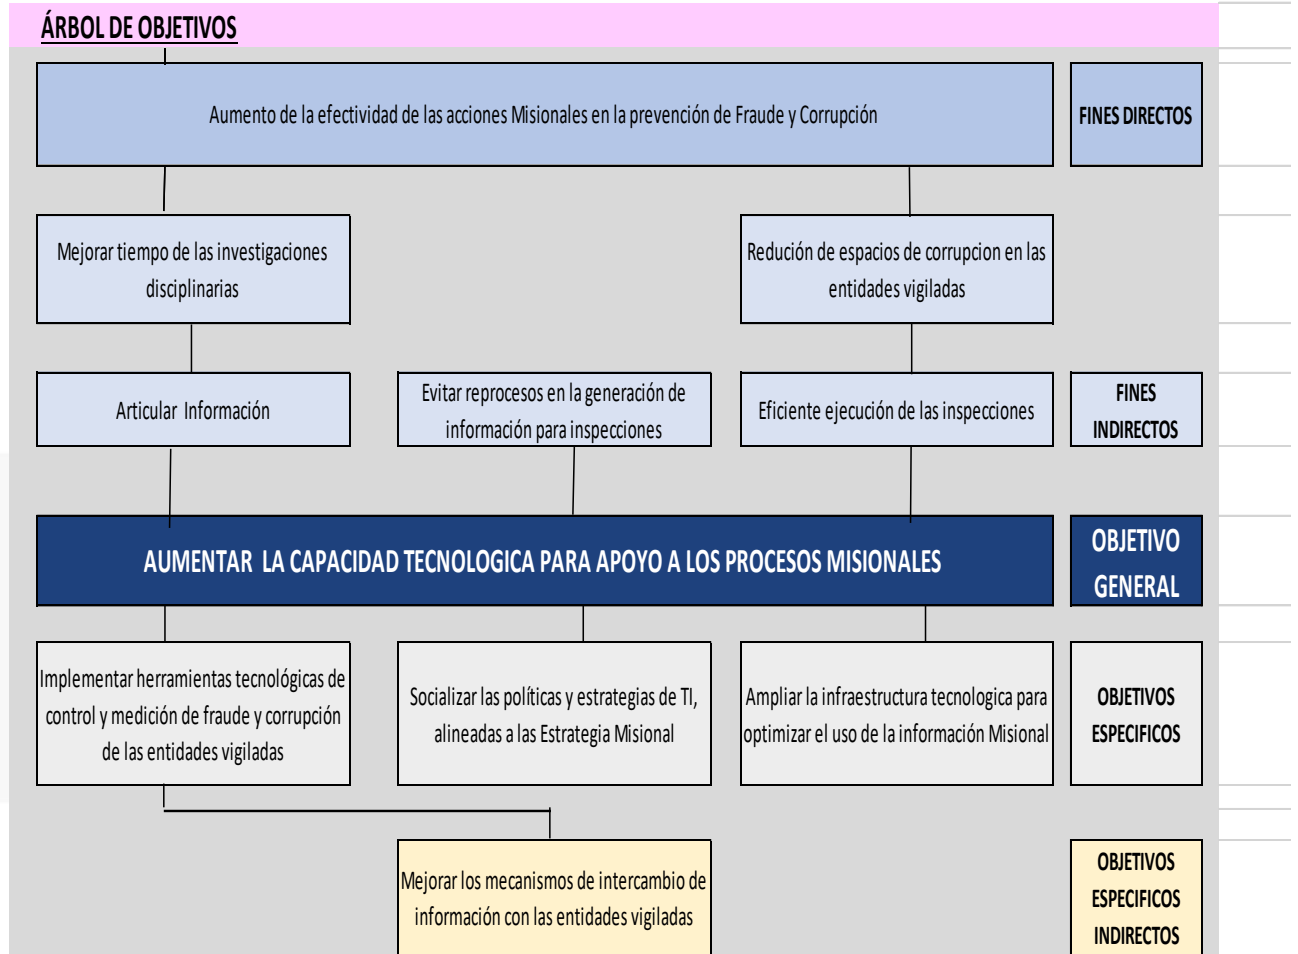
ÁRBOL DE OBJETIVOS

Aumento de la efectividad de las acciones Misionales en la prevención de Fraude y Corrupción

FINES DIRECTOS

Mejorar tiempo de las investigaciones disciplinarias

Redución de espacios de corrupcion en las entidades vigiladas

Articular Información

Evitar reprocesos en la generación de información para inspecciones

Eficiente ejecución de las inspecciones

FINES INDIRECTOS

AUMENTAR LA CAPACIDAD TECNOLOGICA PARA APOYO A LOS PROCESOS MISIONALES

OBJETIVO GENERAL

Implementar herramientas tecnológicas de control y medición de fraude y corrupción de las entidades vigiladas

Socializar las políticas y estrategias de TI, alineadas a las Estrategia Misional

Ampliar la infraestructura tecnologica para optimizar el uso de la información Misional

OBJETIVOS ESPECIFICOS

Mejorar los mecanismos de intercambio de información con las entidades vigiladas

OBJETIVOS ESPECIFICOS INDIRECTOS